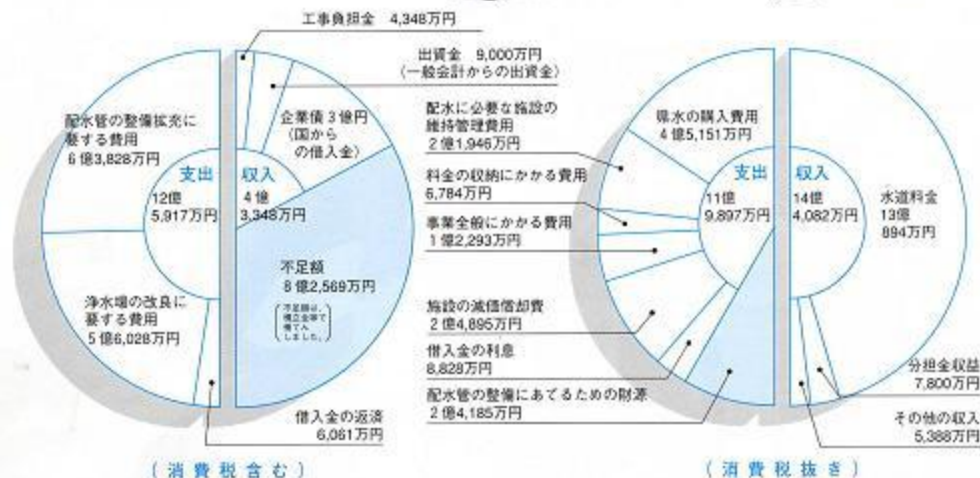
工事負担金　4,348万円

出資金　9,000万円
（一般会計からの出資金）

配水管の整備拡充に要する費用
6億3,828万円

支出
12億
5,917万円

収入
4億
3,348万円

企業債3億円
（国からの借入金）

不足額
8億2,569万円

（不足額は、積立金等で補てんしました。）

浄水場の改良に要する費用
5億6,028万円

借入金の返済
6,061万円

（消費税含む）

県水の購入費用
4億5,151万円

配水に必要な施設の維持管理費用
2億1,946万円

料金の収納にかかる費用
6,784万円

事業全般にかかる費用
1億2,293万円

支出
11億
9,897万円

収入
14億
4,082万円

水道料金
13億
894万円

施設の減価償却費
2億4,895万円

借入金の利息
8,828万円

配水管の整備にあてるための財源
2億4,185万円

分担金収益
7,800万円

その他の収入
5,388万円

（消費税抜き）